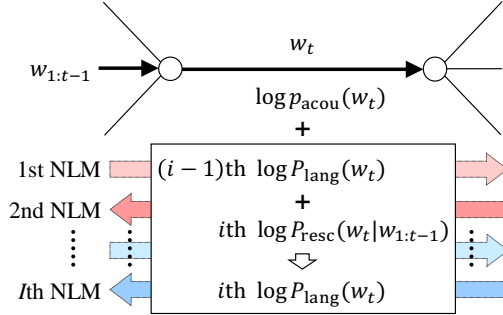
$w_{1:t-1}$

$w_t$

$\log p_{\text{acou}}(w_t)$

+

1st NLM

2nd NLM

$I$th NLM

$(i-1)$th $\log P_{\text{lang}}(w_t)$

+

$i$th $\log P_{\text{resc}}(w_t|w_{1:t-1})$

$i$th $\log P_{\text{lang}}(w_t)$